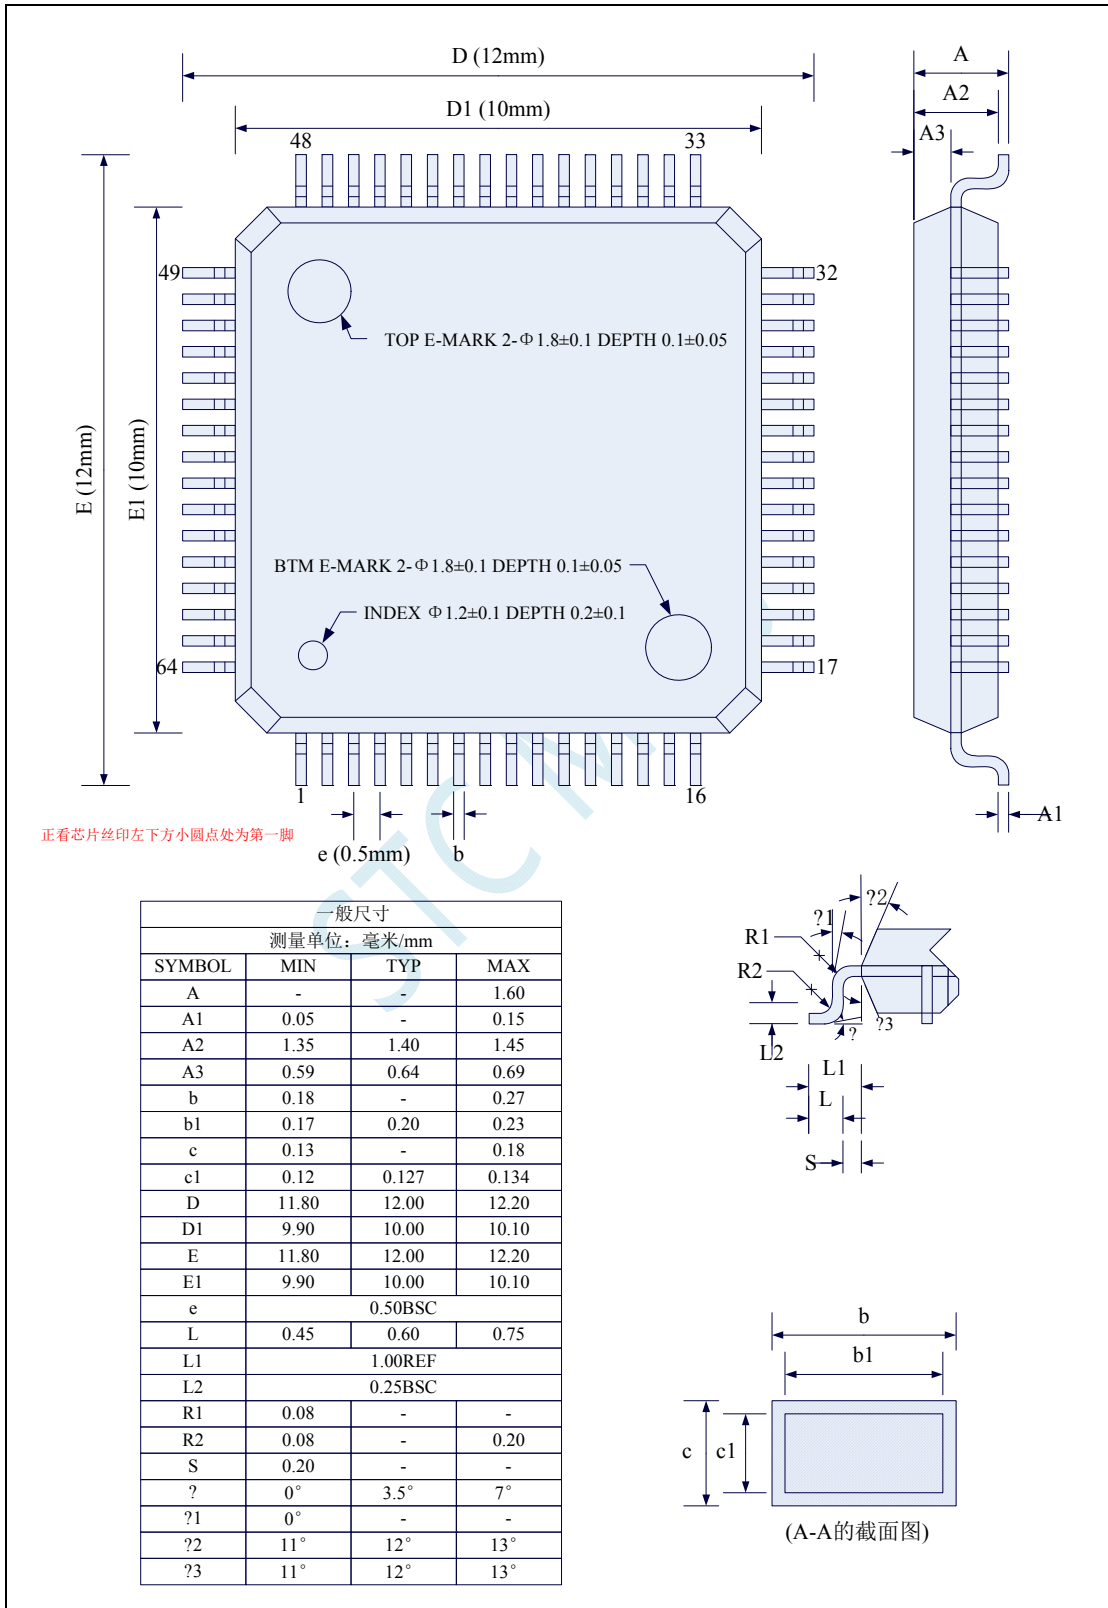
D (12mm)

D1 (10mm)

48

33

A

A2

A3

49

32

TOP E-MARK 2-Φ1.8±0.1 DEPTH 0.1±0.05

E (12mm)

E1 (10mm)

BTM E-MARK 2-Φ1.8±0.1 DEPTH 0.1±0.05

INDEX Φ1.2±0.1 DEPTH 0.2±0.1

64

17

1

16

A1

正看芯片丝印左下方小圆点处为第一脚

e (0.5mm)

b

| 一般尺寸 | | | |
|---|---|---|---|
| 测量单位：毫米/mm | | | |
| SYMBOL | MIN | TYP | MAX |
| A | - | - | 1.60 |
| A1 | 0.05 | - | 0.15 |
| A2 | 1.35 | 1.40 | 1.45 |
| A3 | 0.59 | 0.64 | 0.69 |
| b | 0.18 | - | 0.27 |
| b1 | 0.17 | 0.20 | 0.23 |
| c | 0.13 | - | 0.18 |
| c1 | 0.12 | 0.127 | 0.134 |
| D | 11.80 | 12.00 | 12.20 |
| D1 | 9.90 | 10.00 | 10.10 |
| E | 11.80 | 12.00 | 12.20 |
| E1 | 9.90 | 10.00 | 10.10 |
| e | 0.50BSC | | |
| L | 0.45 | 0.60 | 0.75 |
| L1 | 1.00REF | | |
| L2 | 0.25BSC | | |
| R1 | 0.08 | - | - |
| R2 | 0.08 | - | 0.20 |
| S | 0.20 | - | - |
| ? | 0° | 3.5° | 7° |
| ?1 | 0° | - | - |
| ?2 | 11° | 12° | 13° |
| ?3 | 11° | 12° | 13° |

?2

?1

R1

R2

?3

?

L2

L1

L

S

b

b1

c

c1

(A-A的截面图)